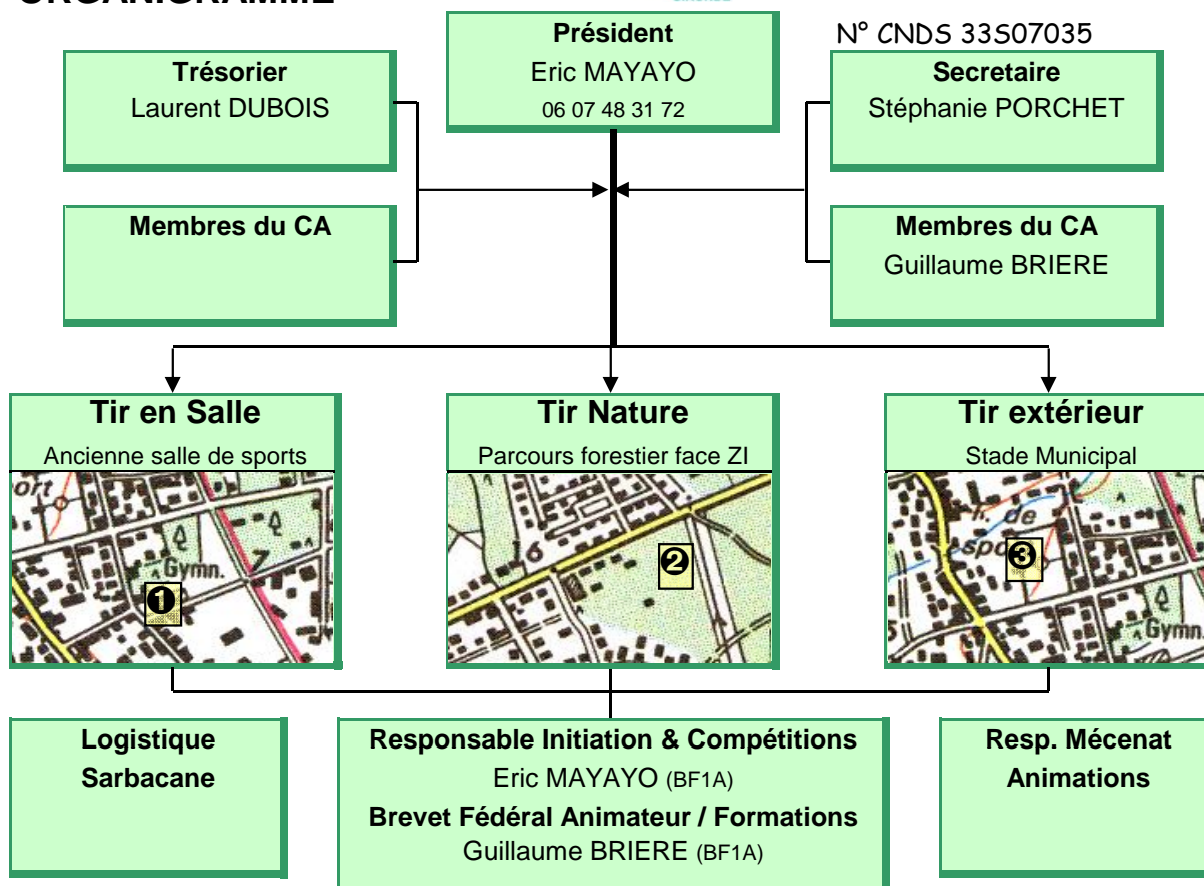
ORGANIGRAMME

Président
Eric MAYAYO
06 07 48 31 72

N° CNDS 33S07035

Trésorier
Laurent DUBOIS

Secretaire
Stéphanie PORCHET

Membres du CA

Membres du CA
Guillaume BRIERE

Tir en Salle
Ancienne salle de sports

ort
Gymn.
❶

Tir Nature
Parcours forestier face ZI

16
❷

Tir extérieur
Stade Municipal

de
spo
❸
Gymn.

Logistique
Sarbacane

Responsable Initiation & Compétitions
Eric MAYAYO (BF1A)
Brevet Fédéral Animateur / Formations
Guillaume BRIERE (BF1A)

Resp. Mécenat
Animations